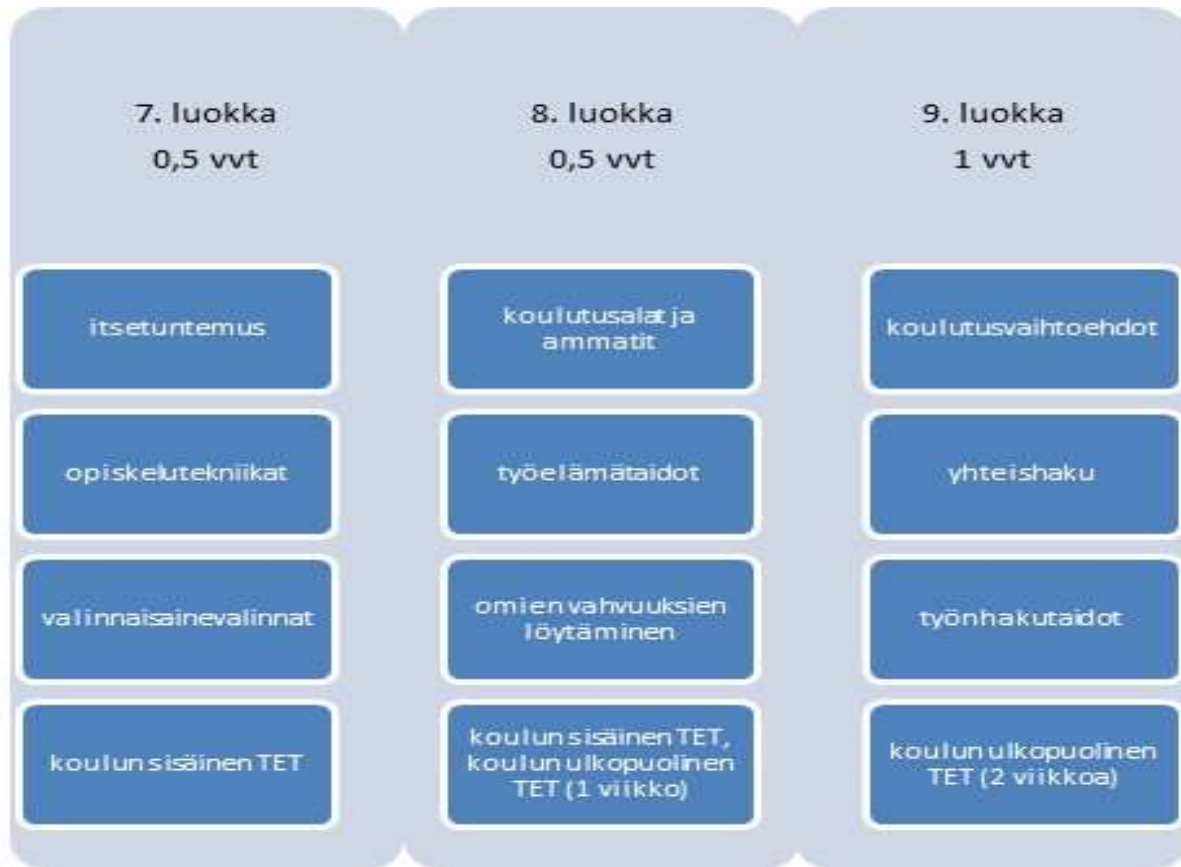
7. luokka
0,5 vvt

itsetuntemus

opiskelutekniikat

valinnaisainevalinnat

koulun sisäinen TET

8. luokka
0,5 vvt

koulutusalat ja ammatit

työelämätaidot

omien vahvuuksien löytäminen

koulun sisäinen TET, koulun ulkopuolinen TET (1 viikko)

9. luokka
1 vvt

koulutusvaihtoehdot

yhteishaku

työnhakutaidot

koulun ulkopuolinen TET (2 viikkoa)